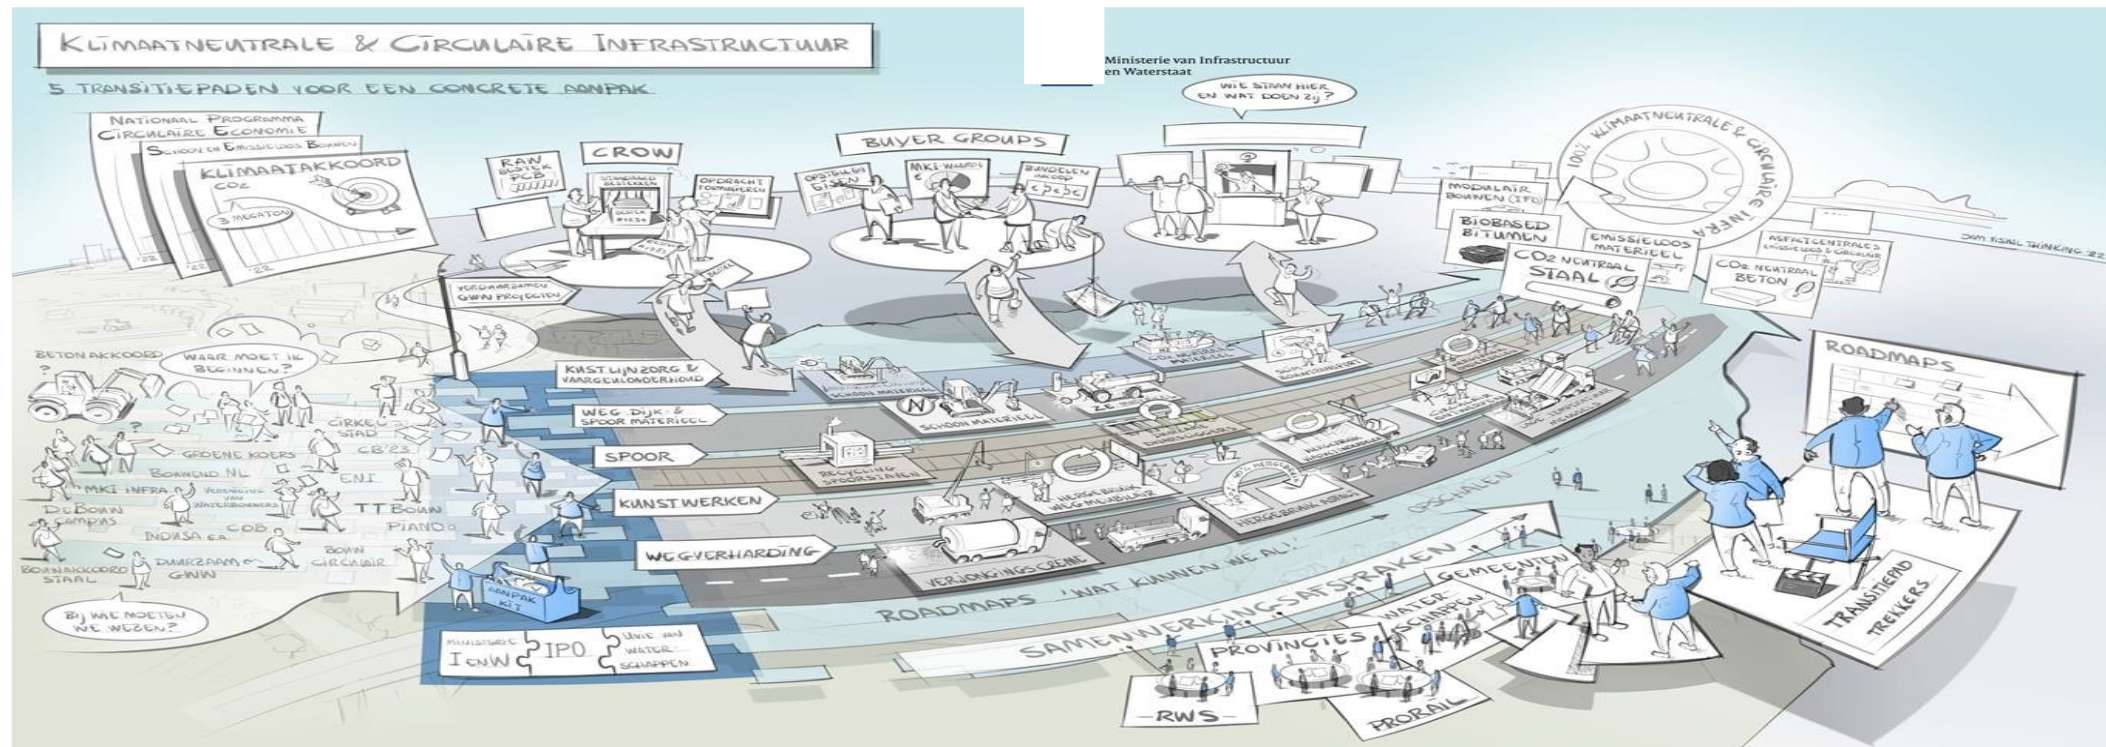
KLIMAATNEUTRALE & CIRCULAIRE INFRASTRUCTUUR

5 TRANSITIEPADEN VOOR EEN CONCRETE AANPAK

Ministerie van Infrastructuur en Waterstaat

WIE STAAN HIER EN WAT DOEN ZIJ?

NATIONAAL PROGRAMMA CIRCULAIRE ECONOMIE

SCHOON EN EMISSIELOOS BOUWEN

KLIMAATAKKOORD

$CO_2$

3 MEGATON

'22 '22 '22

RAW BESTEK PCB

CROW

STANDAARD BESTEKKEN

OPDRACHT FORMULEREN

BUYER GROUPS

OPSTELLEN EISEN

MKI-WAARDE

BUNDELEN INKOOP

100% KLIMAATNEUTRALE & CIRCULAIRE INFRA

MODULAIR BOUWEN (IFD)

BIOBASED BITUMEN

EMISSIELOOS MATERIEEL

$CO_2$ NEUTRAAL STAAL

ASFALTCENTRALES EMISSIELOOS & CIRCULAIR

$CO_2$ NEUTRAAL BETON

JAM VISUAL THINKING '22

VERDUURZAMEN GWW PROJECTEN

BETONAKKOORD

WAAR MOET IK BEGINNEN?

KUSTLIJNZORG & VAARGEULONDERHOUD

WEG-DIJK- & SPOOR MATERIEEL

SPOOR

KUNSTWERKEN

WEGVERHARDING

SCHOON MATERIEEL

ZE

RECYCLING SPOORSTAVEN

HERGEBRUIK WEGMEUBILAIR

HERGEBRUIK ASFALT

VERJONGINGSCREME

ROADMAPS

CIRKELSTAD

CB'23

GROENE KOERS

BOUWEND NL

ENI

MKI INFRA

VERENIGING VAN WATERBOUWERS

DE BOUW CAMPUS

TT BOUW

PIANO

INDUSA e.a.

COB

BOUWAKKOORD STAAL

DUURZAAM GWW

BOUW CIRCULAIR

BIJ WIE MOETEN WE WEZEN?

AANPAK KIT

MINISTERIE IenW

IPO

UNIE VAN WATERSCHAPPEN

ROADMAPS 'WAT KUNNEN WE AL'

OPSCHALEN

SAMENWERKINGSAFSPRAKEN

GEMEENTEN

WATERSCHAPPEN

PROVINCIES

RWS

PRORAIL

TRANSITIEPAD TREKKERS